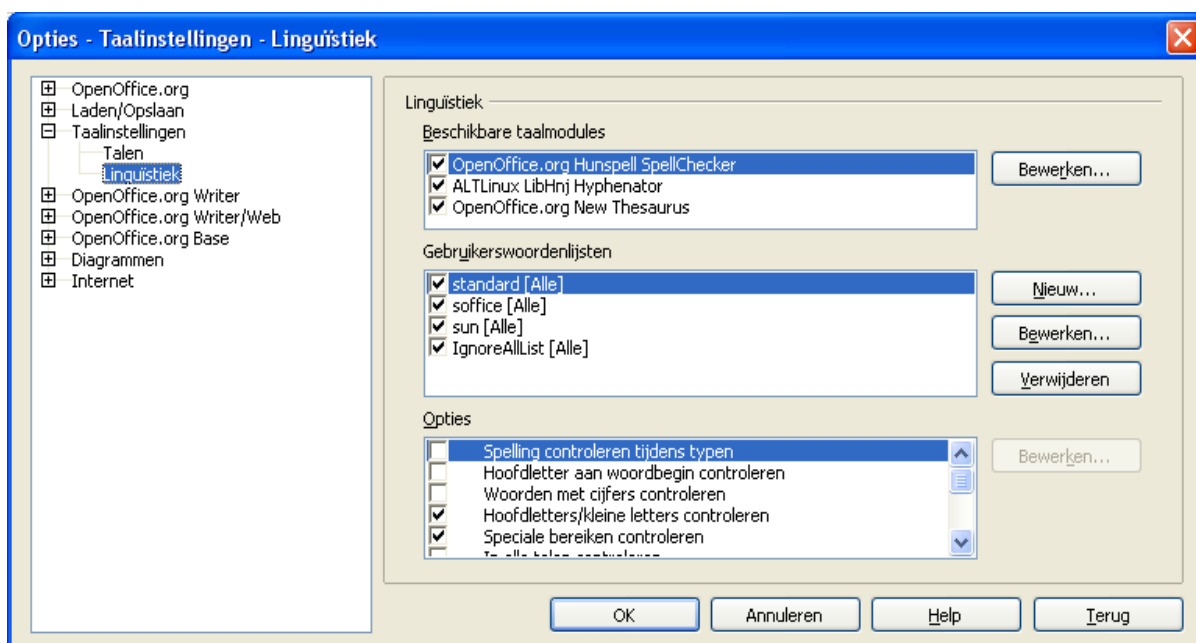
Opties - Taalinstellingen - Linguïstiek

OpenOffice.org
Laden/Opslaan
Taalinstellingen
Talen
Linguïstiek
OpenOffice.org Writer
OpenOffice.org Writer/Web
OpenOffice.org Base
Diagrammen
Internet

Linguïstiek

Beschikbare taalmodules

OpenOffice.org Hunspell SpellChecker
ALTLinux LibHnj Hyphenator
OpenOffice.org New Thesaurus

Bewerken...

Gebruikerswoordenlijsten

standard [Alle]
soffice [Alle]
sun [Alle]
IgnoreAllList [Alle]

Nieuw...
Bewerken...
Verwijderen

Opties

Spelling controleren tijdens typen
Hoofdletter aan woordbegin controleren
Woorden met cijfers controleren
Hoofdletters/kleine letters controleren
Speciale bereiken controleren
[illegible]

Bewerken...

OK
Annuleren
Help
Terug